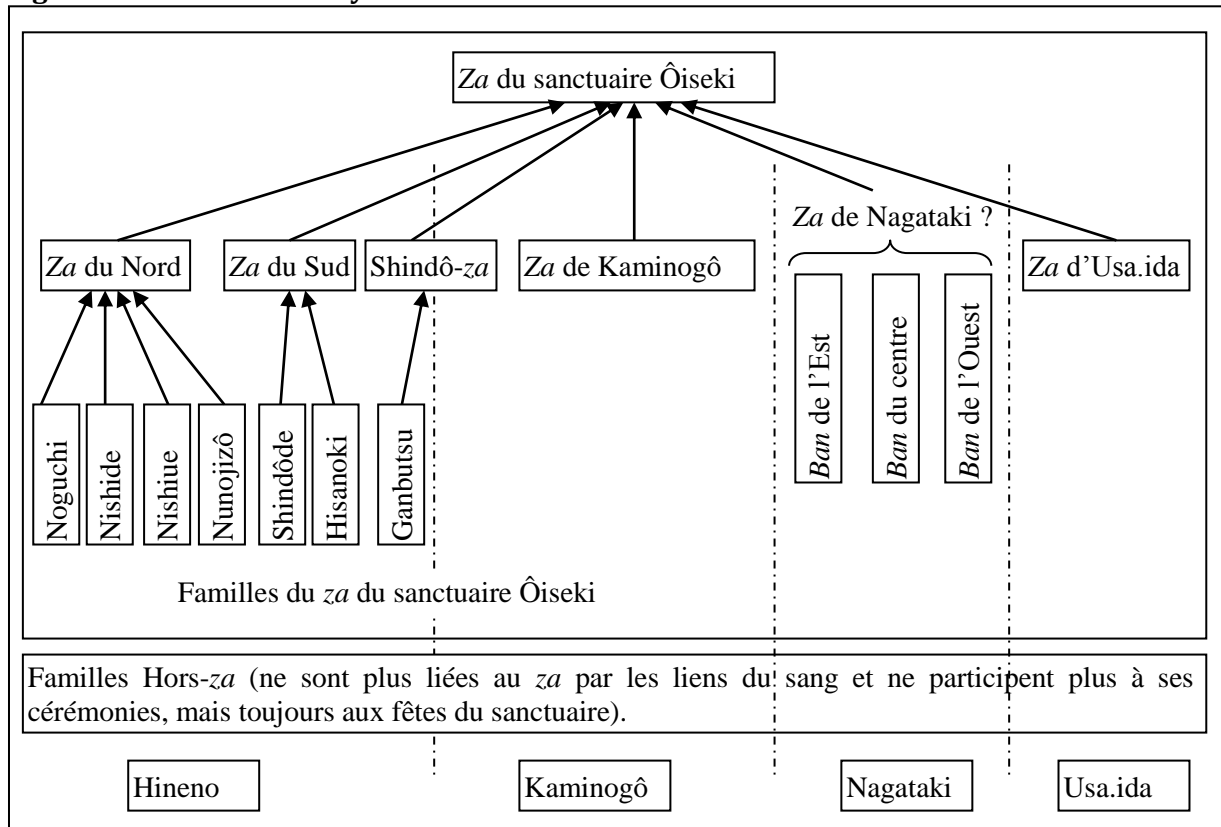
*Za* du sanctuaire Ôiseki

*Za* de Nagataki ?

*Za* du Nord

*Za* du Sud

Shindô-*za*

*Za* de Kaminogô

*Za* d'Usa.ida

Noguchi

Nishide

Nishiue

Nunojizô

Shindôde

Hisanoki

Ganbutsu

*Ban* de l'Est

*Ban* du centre

*Ban* de l'Ouest

Familles du *za* du sanctuaire Ôiseki

Familles Hors-*za* (ne sont plus liées au *za* par les liens du sang et ne participent plus à ses cérémonies, mais toujours aux fêtes du sanctuaire).

Hineno

Kaminogô

Nagataki

Usa.ida